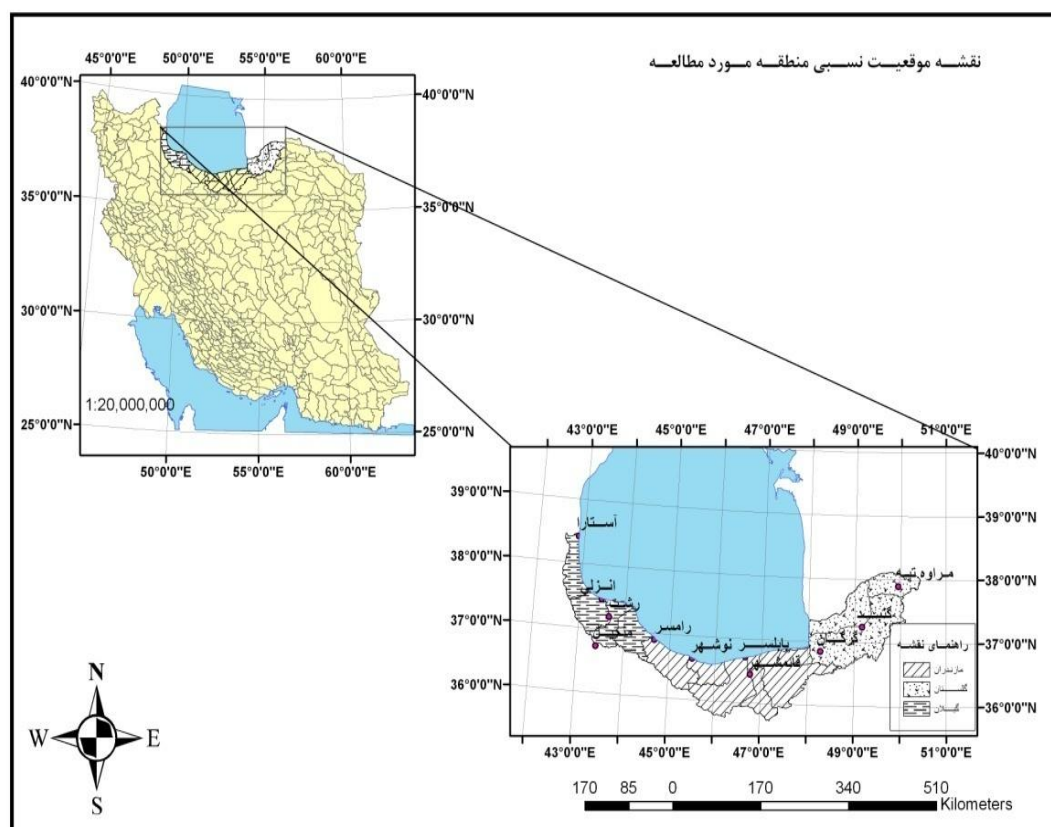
نقشــه موقعیــت نســبی منطقــه مــورد مطالعــه

45°0'0"E 50°0'0"E 55°0'0"E 60°0'0"E

40°0'0"N
35°0'0"N
30°0'0"N
25°0'0"N

40°0'0"N
35°0'0"N
30°0'0"N
25°0'0"N

1:20,000,000

50°0'0"E 55°0'0"E 60°0'0"E

43°0'0"E 45°0'0"E 47°0'0"E 49°0'0"E 51°0'0"E

39°0'0"N
38°0'0"N
37°0'0"N
36°0'0"N

40°0'0"N
39°0'0"N
38°0'0"N
37°0'0"N
36°0'0"N

آستارا
انزلی
رشت
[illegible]
رامسر
بابلسر
نوشهر
قائمشهر
گرگان
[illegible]
مراوه تپه

راهنمای نقشه
مازندران
گلستان
گیلان

43°0'0"E 45°0'0"E 47°0'0"E 49°0'0"E 51°0'0"E

N
W E
S

170 85 0 170 340 510
Kilometers